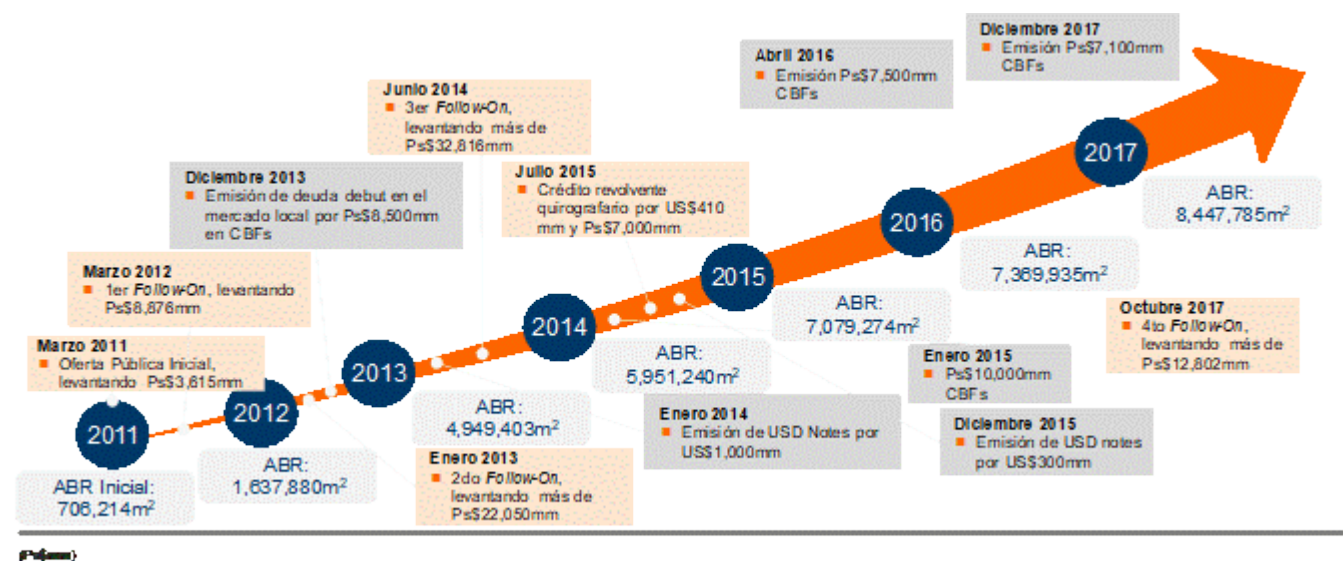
Diciembre 2017
■ Emisión Ps$7,100mm CBFs

Abril 2016
■ Emisión Ps$7,500mm CBFs

Junio 2014
■ 3er Follow-On, levantando más de Ps$32,816mm

Julio 2015
■ Crédito revolvente quirografario por US$410 mm y Ps$7,000mm

Diciembre 2013
■ Emisión de deuda debut en el mercado local por Ps$8,500mm en CBFs

Marzo 2012
■ 1er Follow-On, levantando Ps$8,876mm

Marzo 2011
■ Oferta Pública Inicial, levantando Ps$3,615mm

2011

2012

2013

2014

2015

2016

2017

ABR Inicial: 706,214m$^2$

ABR: 1,637,880m$^2$

ABR: 4,949,403m$^2$

ABR: 5,951,240m$^2$

ABR: 7,079,274m$^2$

ABR: 7,369,935m$^2$

ABR: 8,447,785m$^2$

Enero 2013
■ 2do Follow-On, levantando más de Ps$22,050mm

Enero 2014
■ Emisión de USD Notes por US$1,000mm

Enero 2015
■ Ps$10,000mm CBFs

Diciembre 2015
■ Emisión de USD notes por US$300mm

Octubre 2017
■ 4to Follow-On, levantando más de Ps$12,802mm

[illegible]